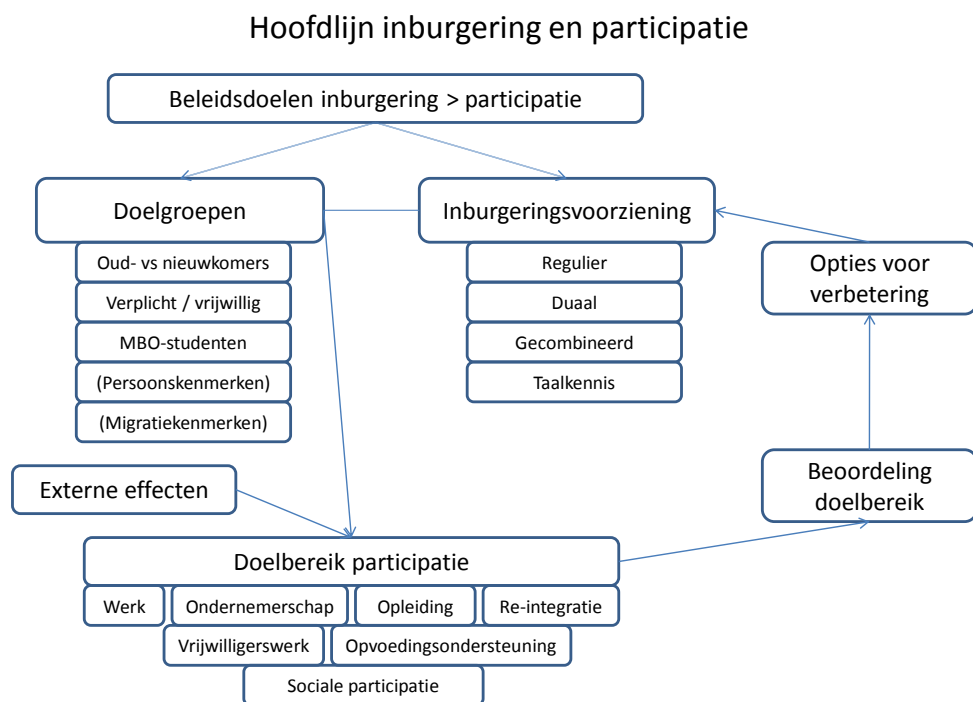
Hoofdlijn inburgering en participatie

Beleidsdoelen inburgering > participatie

Doelgroepen

Oud- vs nieuwkomers

Verplicht / vrijwillig

MBO-studenten

(Persoonskenmerken)

(Migratiekenmerken)

Inburgeringsvoorziening

Regulier

Duaal

Gecombineerd

Taalkennis

Opties voor verbetering

Externe effecten

Beoordeling doelbereik

Doelbereik participatie

Werk

Ondernemerschap

Opleiding

Re-integratie

Vrijwilligerswerk

Opvoedingsondersteuning

Sociale participatie